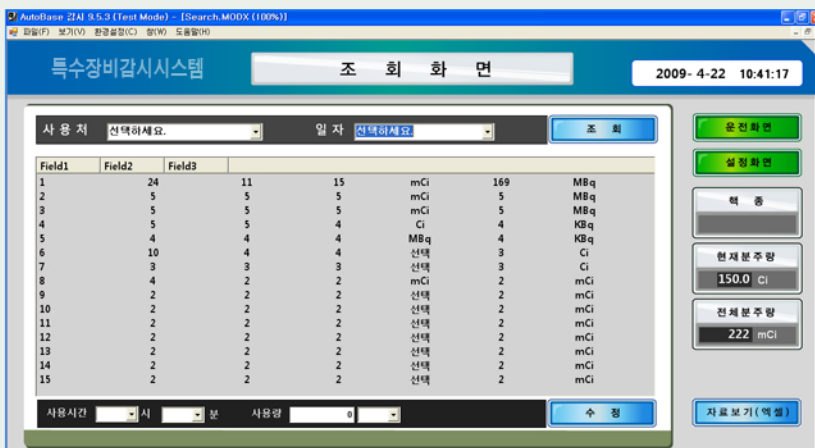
AutoBase 감시 9.5.3 (Test Mode) - [Search.MODX (100%)]
파일(F) 보기(V) 환경설정(C) 창(W) 도움말(H)

특수장비감시시스템

조 회 화 면

2009- 4-22 10:41:17

사 용 처 선택하세요.

일 자 선택하세요.

조 회

| Field1 | Field2 | Field3 | | | | |
|---|---|---|---|---|---|---|
| 1 | 24 | 11 | 15 | mCi | 169 | MBq |
| 2 | 5 | 5 | 5 | mCi | 5 | MBq |
| 3 | 5 | 5 | 5 | mCi | 5 | MBq |
| 4 | 5 | 5 | 4 | Ci | 4 | KBq |
| 5 | 4 | 4 | 4 | MBq | 4 | KBq |
| 6 | 10 | 4 | 4 | 선택 | 3 | Ci |
| 7 | 3 | 3 | 3 | 선택 | 3 | Ci |
| 8 | 4 | 2 | 2 | mCi | 2 | mCi |
| 9 | 2 | 2 | 2 | 선택 | 2 | mCi |
| 10 | 2 | 2 | 2 | 선택 | 2 | mCi |
| 11 | 2 | 2 | 2 | 선택 | 2 | mCi |
| 12 | 2 | 2 | 2 | 선택 | 2 | mCi |
| 13 | 2 | 2 | 2 | 선택 | 2 | mCi |
| 14 | 2 | 2 | 2 | 선택 | 2 | mCi |
| 15 | 2 | 2 | 2 | 선택 | 2 | mCi |

사용시간 시 분 사용량 0

수 정

운전화면

설정화면

핵 종

현재분주량
150.0 Ci

전체분주량
222 mCi

자료보기(엑셀)